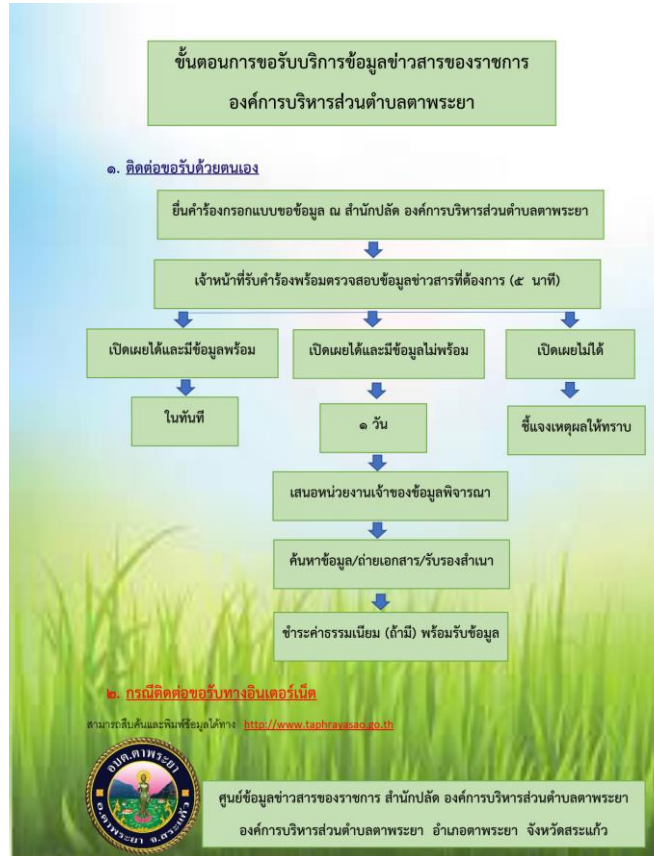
ขั้นตอนการขอรับบริการข้อมูลข่าวสารของราชการ
องค์การบริหารส่วนตำบลตาพระยา

๑. ติดต่อขอรับด้วยตนเอง

ยื่นคำร้องกรอกแบบขอข้อมูล ณ สำนักปลัด องค์การบริหารส่วนตำบลตาพระยา

เจ้าหน้าที่รับคำร้องพร้อมตรวจสอบข้อมูลข่าวสารที่ต้องการ (๕ นาที)

เปิดเผยได้และมีข้อมูลพร้อม

เปิดเผยได้และมีข้อมูลไม่พร้อม

เปิดเผยไม่ได้

ในทันที

๑ วัน

ชี้แจงเหตุผลให้ทราบ

เสนอหน่วยงานเจ้าของข้อมูลพิจารณา

ค้นหาข้อมูล/ถ่ายเอกสาร/รับรองสำเนา

ชำระค่าธรรมเนียม (ถ้ามี) พร้อมรับข้อมูล

๒. กรณีติดต่อขอรับทางอินเตอร์เน็ต

สามารถสืบค้นและพิมพ์ข้อมูลได้ทาง http://www.taphrayasao.go.th

อบต.ตาพระยา อ.ตาพระยา จ.สระแก้ว

ศูนย์ข้อมูลข่าวสารของราชการ สำนักปลัด องค์การบริหารส่วนตำบลตาพระยา
องค์การบริหารส่วนตำบลตาพระยา อำเภอตาพระยา จังหวัดสระแก้ว